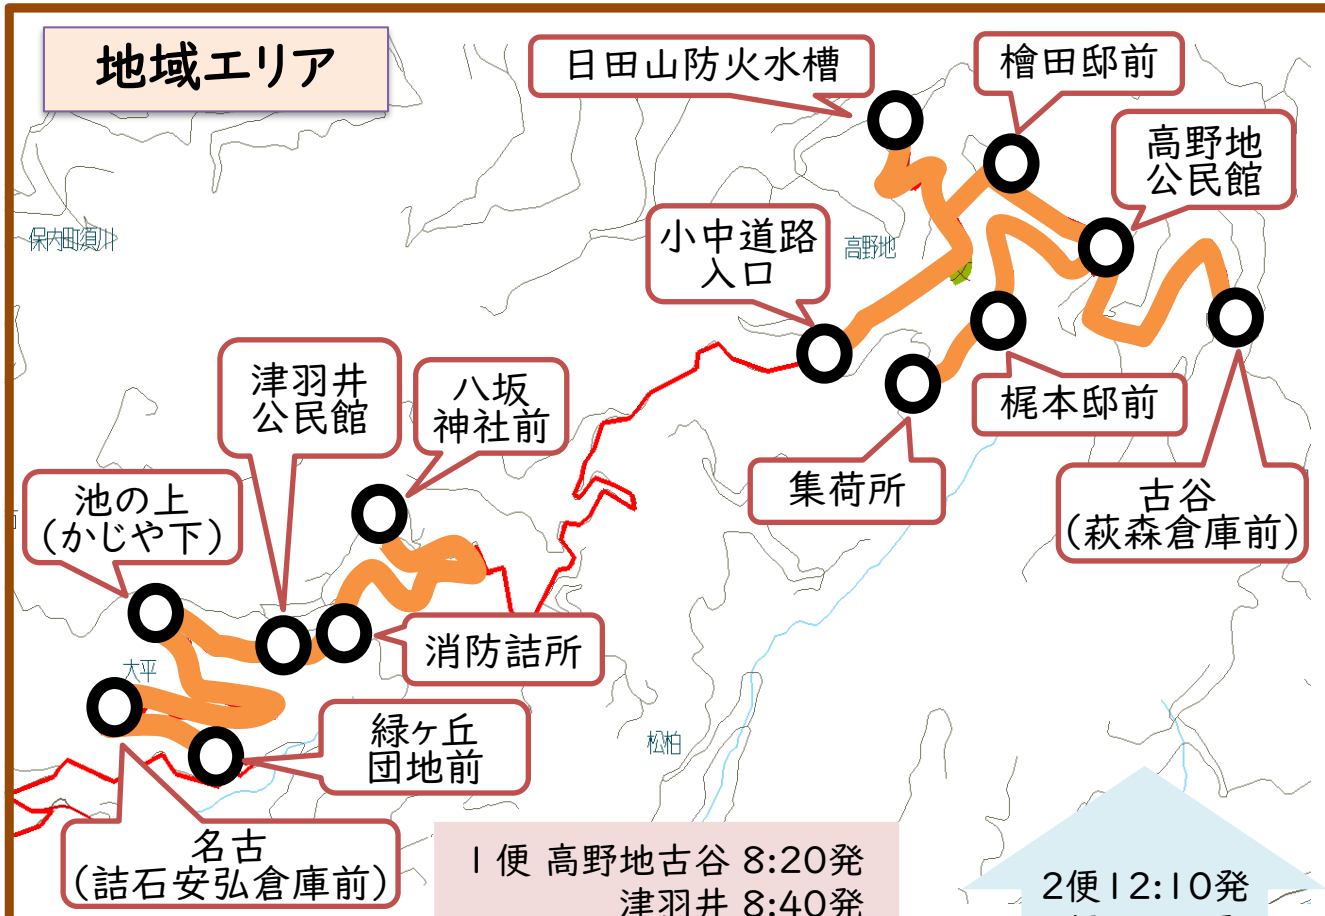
地域エリア

日田山防火水槽

檜田邸前

高野地公民館

小中道路入口

高野地

保内町須川

梶本邸前

集荷所

古谷（萩森倉庫前）

津羽井公民館

八坂神社前

池の上（かじや下）

消防詰所

大平

緑ヶ丘団地前

松柏

名古（詰石安弘倉庫前）

1便 高野地古谷 8:20発
津羽井 8:40発

2便12:10発